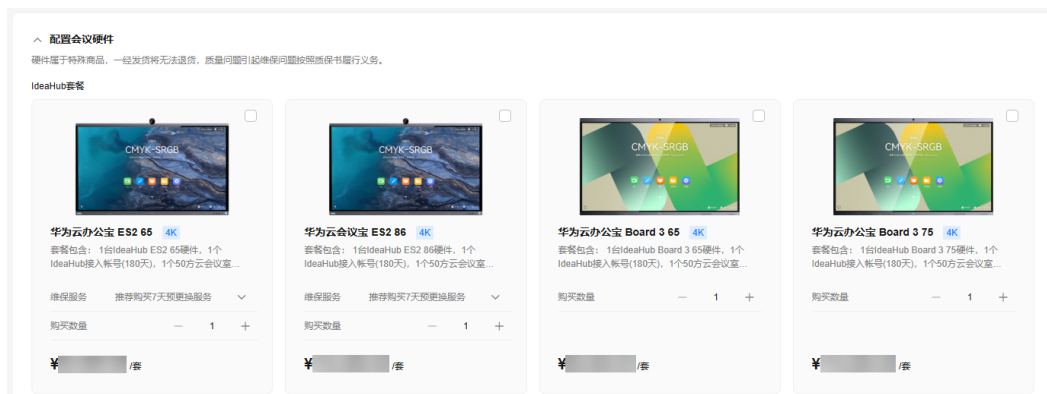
配置会议硬件

硬件属于特殊商品，一经发货将无法退货，质量问题引起维保问题按照质保书履行义务。

IdeaHub套餐

CMYK-SRGB

华为云办公宝 ES2 65 4K

套餐包含：1台IdeaHub ES2 65硬件，1个IdeaHub接入帐号(180天)，1个50方云会议室...

维保服务 推荐购买7天预更换服务

购买数量 − 1 +

¥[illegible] /套

CMYK-SRGB

华为云会议宝 ES2 86 4K

套餐包含：1台IdeaHub ES2 86硬件，1个IdeaHub接入帐号(180天)，1个50方云会议室...

维保服务 推荐购买7天预更换服务

购买数量 − 1 +

¥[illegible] /套

CMYK-SRGB

华为云办公宝 Board 3 65 4K

套餐包含：1台IdeaHub Board 3 65硬件，1个IdeaHub接入帐号(180天)，1个50方云会议室...

购买数量 − 1 +

¥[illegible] /套

CMYK-SRGB

华为云办公宝 Board 3 75 4K

套餐包含：1台IdeaHub Board 3 75硬件，1个IdeaHub接入帐号(180天)，1个50方云会议室...

购买数量 − 1 +

¥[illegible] /套